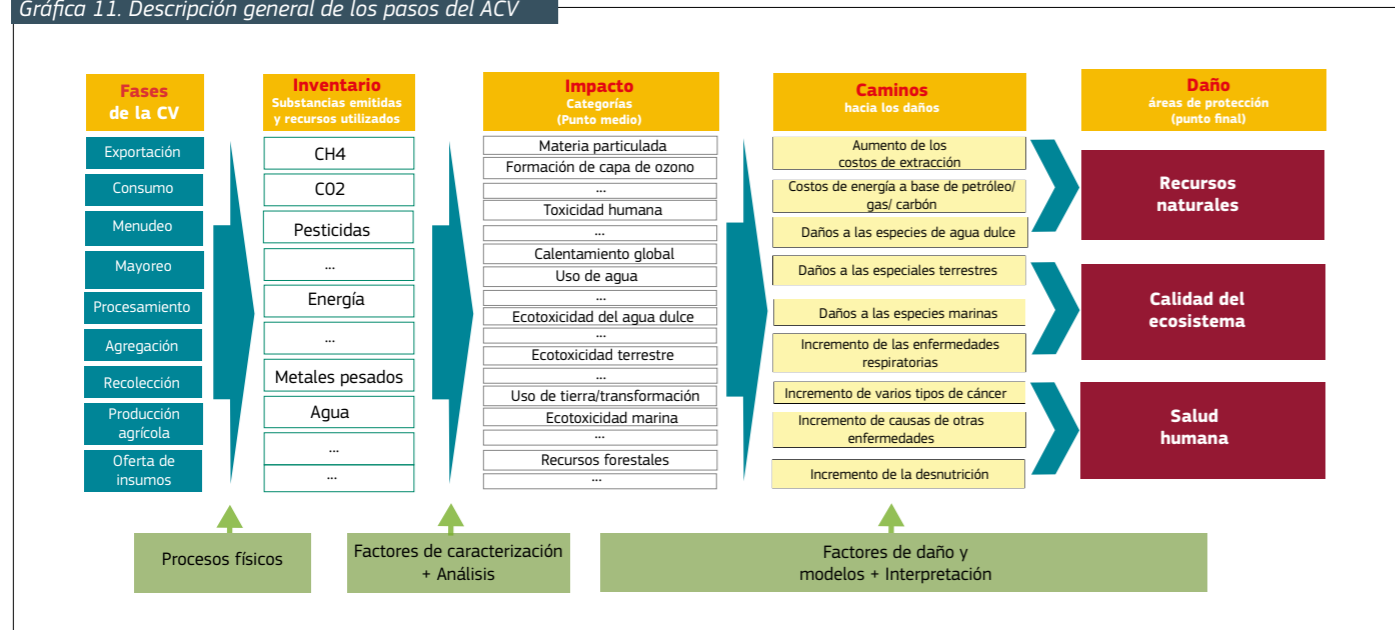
Gráfica 11. Descripción general de los pasos del ACV

Fases de la CV
Exportación
Consumo
Menudeo
Mayoreo
Procesamiento
Agregación
Recolección
Producción agrícola
Oferta de insumos

Inventario
Substancias emitidas y recursos utilizados
CH4
CO2
Pesticidas
...
Energía
...
Metales pesados
Agua
...
...

Impacto
Categorías
(Punto medio)
Materia particulada
Formación de capa de ozono
...
Toxicidad humana
...
Calentamiento global
Uso de agua
...
Ecotoxicidad del agua dulce
...
Ecotoxicidad terrestre
...
Uso de tierra/transformación
Ecotoxicidad marina
...
Recursos forestales
...

Caminos
hacia los daños
Aumento de los costos de extracción
Costos de energía a base de petróleo/ gas/ carbón
Daños a las especies de agua dulce
Daños a las especiales terrestres
Daños a las especies marinas
Incremento de las enfermedades respiratorias
Incremento de varios tipos de cáncer
Incremento de causas de otras enfermedades
Incremento de la desnutrición

Daño
áreas de protección
(punto final)
Recursos naturales
Calidad del ecosistema
Salud humana

Procesos físicos
Factores de caracterización + Análisis
Factores de daño y modelos + Interpretación